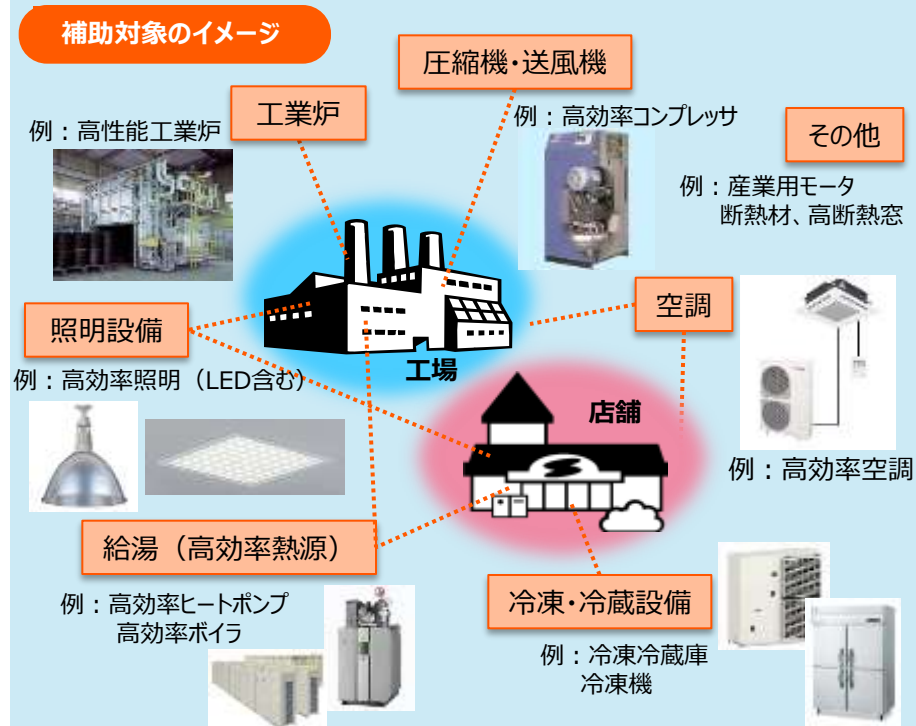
補助対象のイメージ

工業炉

例：高性能工業炉

圧縮機・送風機

例：高効率コンプレッサ

その他

例：産業用モータ
断熱材、高断熱窓

照明設備

例：高効率照明（LED含む）

工場

空調

店舗

例：高効率空調

給湯（高効率熱源）

例：高効率ヒートポンプ
高効率ボイラ

冷凍・冷蔵設備

例：冷凍冷蔵庫
冷凍機